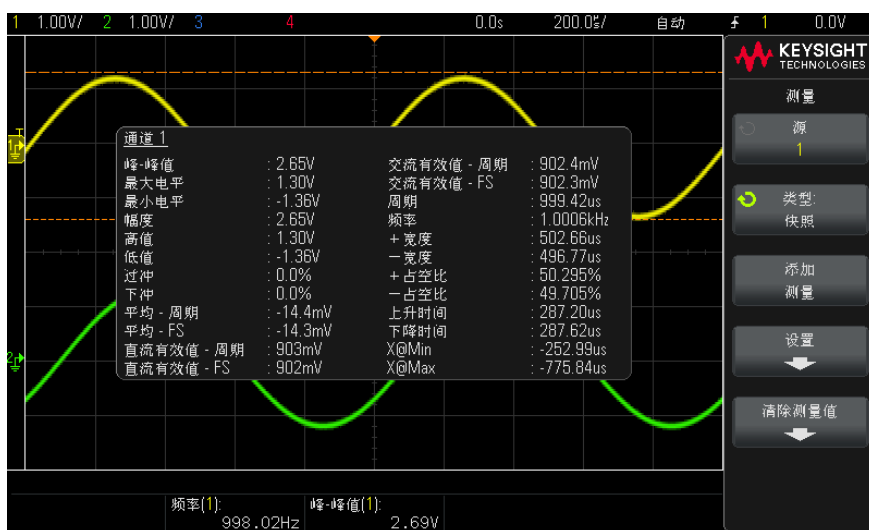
1 1.00V/ 2 1.00V/ 3 4 0.0s 200.0$\mu$s/ 自动 1 0.0V

KEYSIGHT TECHNOLOGIES

测量

源
1

类型:
快照

添加
测量

设置

清除测量值

通道 1

| | | | |
|---|---|---|---|
| 峰-峰值 | : 2.65V | 交流有效值 - 周期 | : 902.4mV |
| 最大电平 | : 1.30V | 交流有效值 - FS | : 902.3mV |
| 最小电平 | : -1.36V | 周期 | : 999.42us |
| 幅度 | : 2.65V | 频率 | : 1.0006kHz |
| 高值 | : 1.30V | + 宽度 | : 502.66us |
| 低值 | : -1.36V | 一宽度 | : 496.77us |
| 过冲 | : 0.0% | + 占空比 | : 50.295% |
| 下冲 | : 0.0% | 一占空比 | : 49.705% |
| 平均 - 周期 | : -14.4mV | 上升时间 | : 287.20us |
| 平均 - FS | : -14.3mV | 下降时间 | : 287.62us |
| 直流有效值 - 周期 | : 903mV | X@Min | : -252.99us |
| 直流有效值 - FS | : 902mV | X@Max | : -775.84us |

频率(1): 998.02Hz 峰-峰值(1): 2.69V